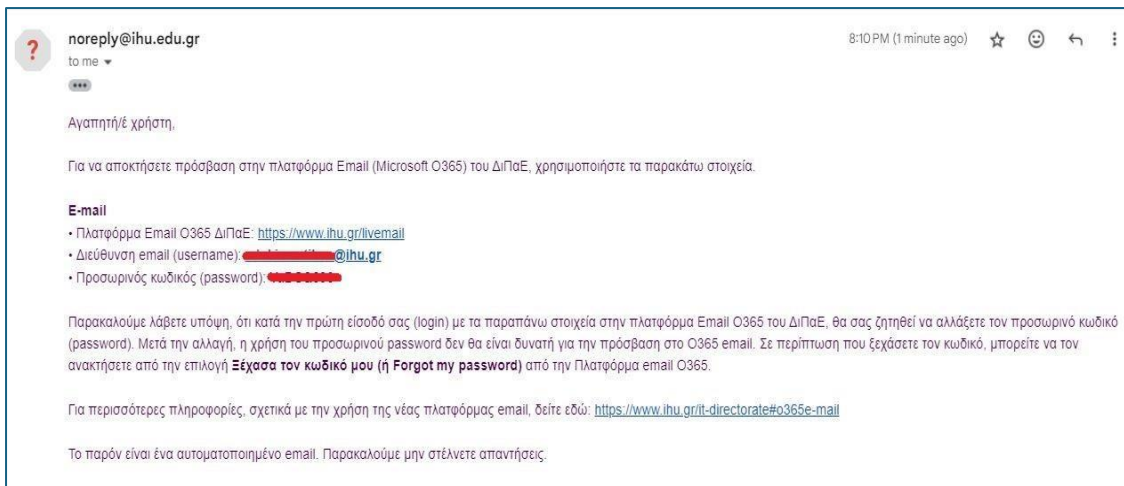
?

noreply@ihu.edu.gr
to me

8:10 PM (1 minute ago)

Αγαπητή/έ χρήστη,

Για να αποκτήσετε πρόσβαση στην πλατφόρμα Email (Microsoft O365) του ΔιΠαΕ, χρησιμοποιήστε τα παρακάτω στοιχεία.

E-mail
• Πλατφόρμα Email O365 ΔιΠαΕ: https://www.ihu.gr/livemail
• Διεύθυνση email (username): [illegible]@ihu.gr
• Προσωρινός κωδικός (password): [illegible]

Παρακαλούμε λάβετε υπόψη, ότι κατά την πρώτη είσοδό σας (login) με τα παραπάνω στοιχεία στην πλατφόρμα Email O365 του ΔιΠαΕ, θα σας ζητηθεί να αλλάξετε τον προσωρινό κωδικό (password). Μετά την αλλαγή, η χρήση του προσωρινού password δεν θα είναι δυνατή για την πρόσβαση στο O365 email. Σε περίπτωση που ξεχάσετε τον κωδικό, μπορείτε να τον ανακτήσετε από την επιλογή Ξέχασα τον κωδικό μου (ή Forgot my password) από την Πλατφόρμα email O365.

Για περισσότερες πληροφορίες, σχετικά με την χρήση της νέας πλατφόρμας email, δείτε εδώ: https://www.ihu.gr/it-directorate#o365e-mail

Το παρόν είναι ένα αυτοματοποιημένο email. Παρακαλούμε μην στέλνετε απαντήσεις.